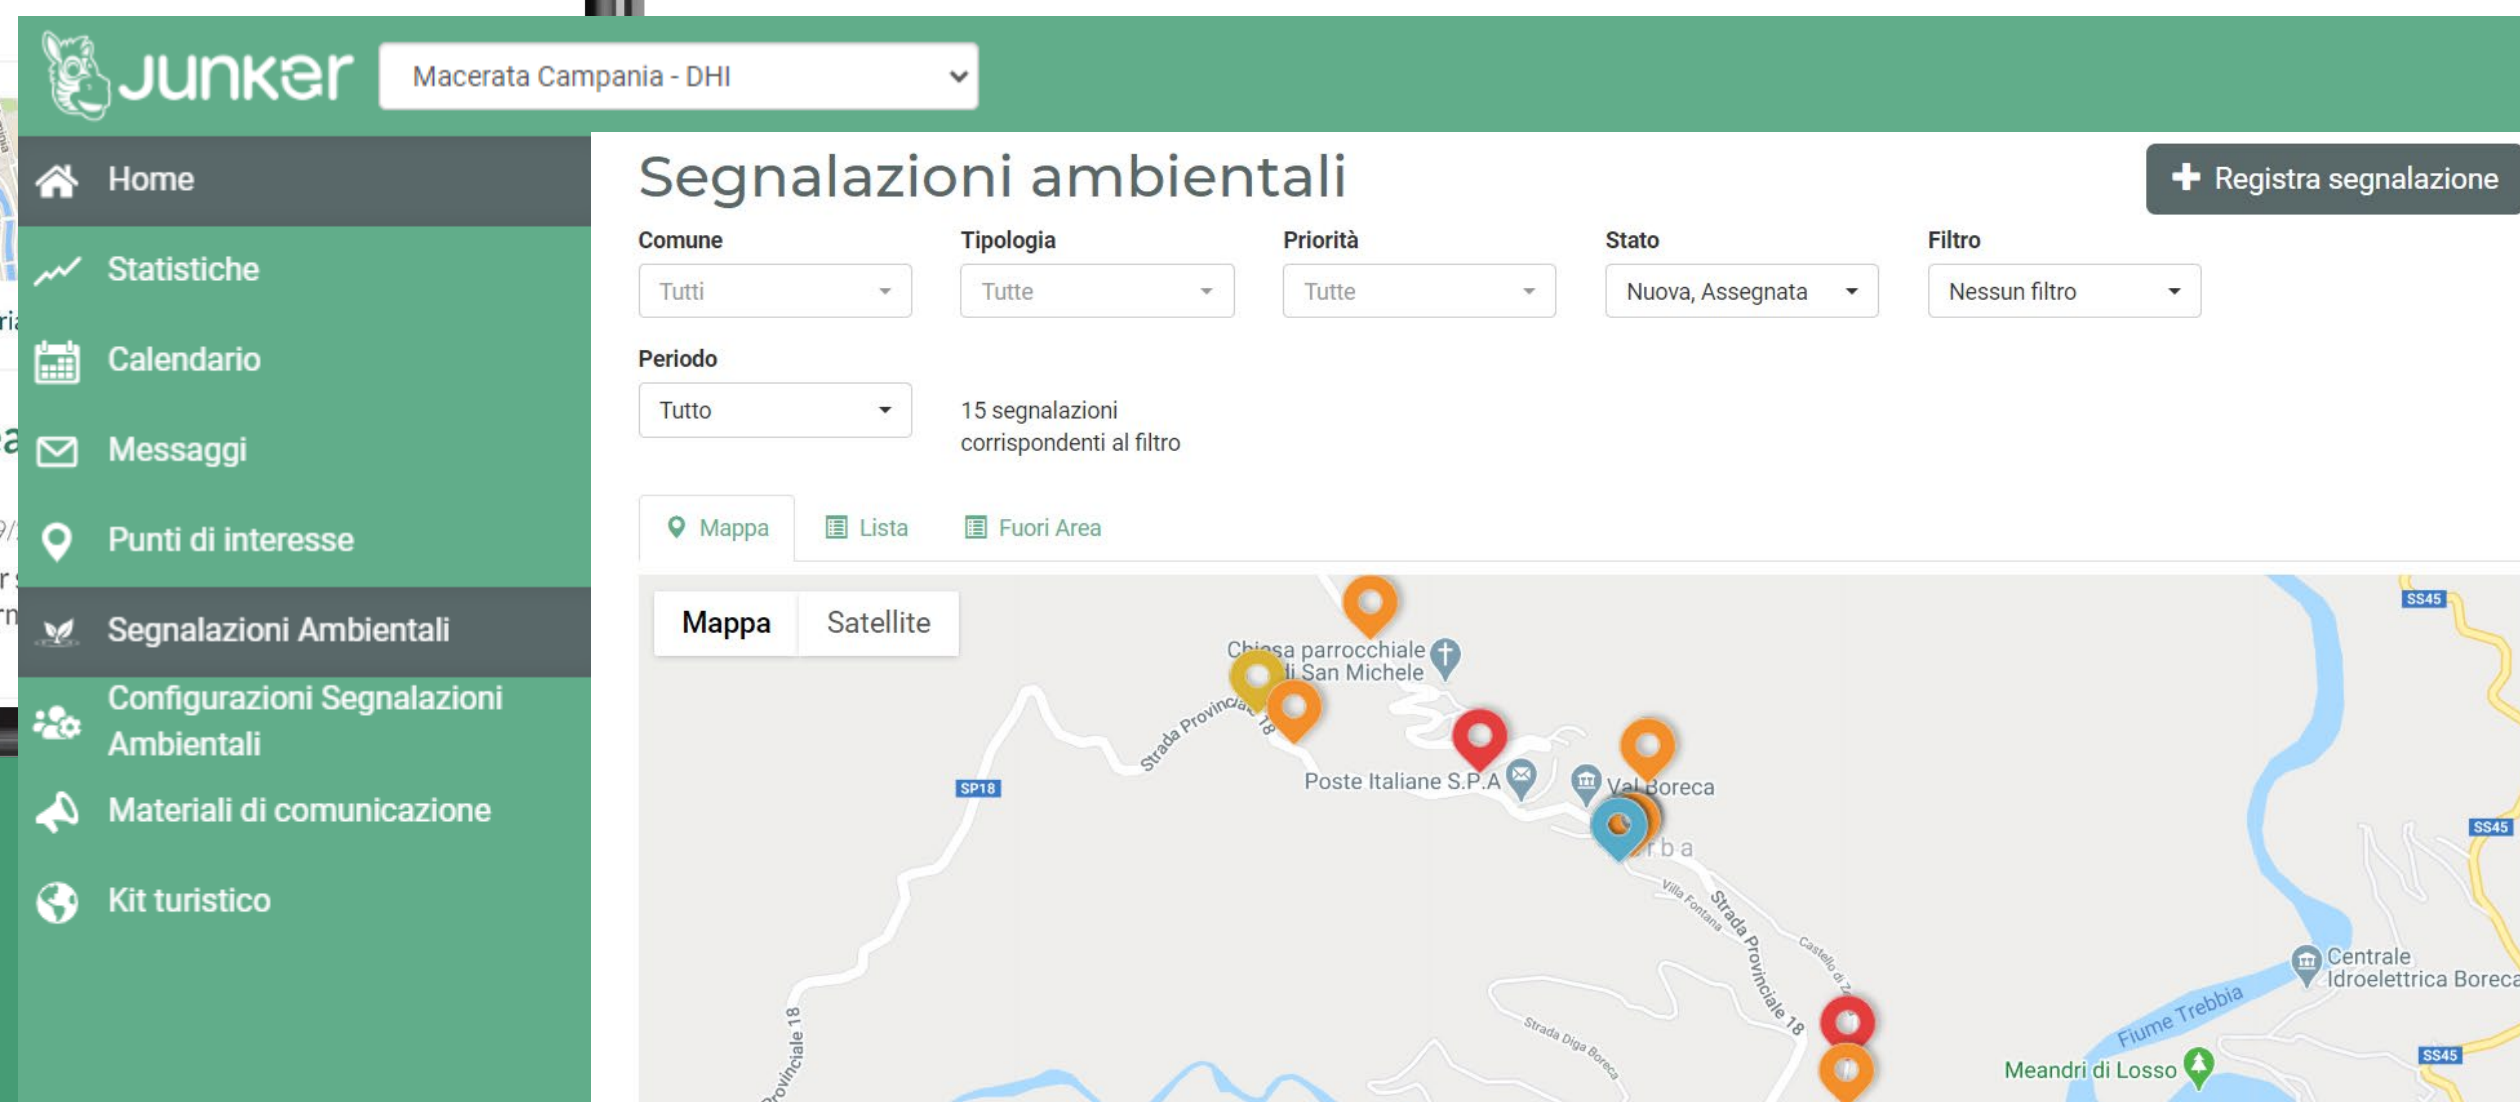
Junker

Macerata Campania - DHI

Home

Statistiche

Calendario

Messaggi

Punti di interesse

Segnalazioni Ambientali

Configurazioni Segnalazioni Ambientali

Materiali di comunicazione

Kit turistico

Segnalazioni ambientali

Registra segnalazione

Comune
Tutti

Tipologia
Tutte

Priorità
Tutte

Stato
Nuova, Assegnata

Filtro
Nessun filtro

Periodo
Tutto

15 segnalazioni corrispondenti al filtro

Mappa Lista Fuori Area

Mappa Satellite

Chiesa parrocchiale di San Michele

Strada Provinciale 18

SP18

Poste Italiane S.P.A

Val Boreca

rba

Villa Fontana

Strada Provinciale 18

Castello di Z

Strada Diga Boreca

Provinciale 18

SS45

SS45

SS45

Centrale Idroelettrica Boreca

Fiume Trebbia

Meandri di Losso